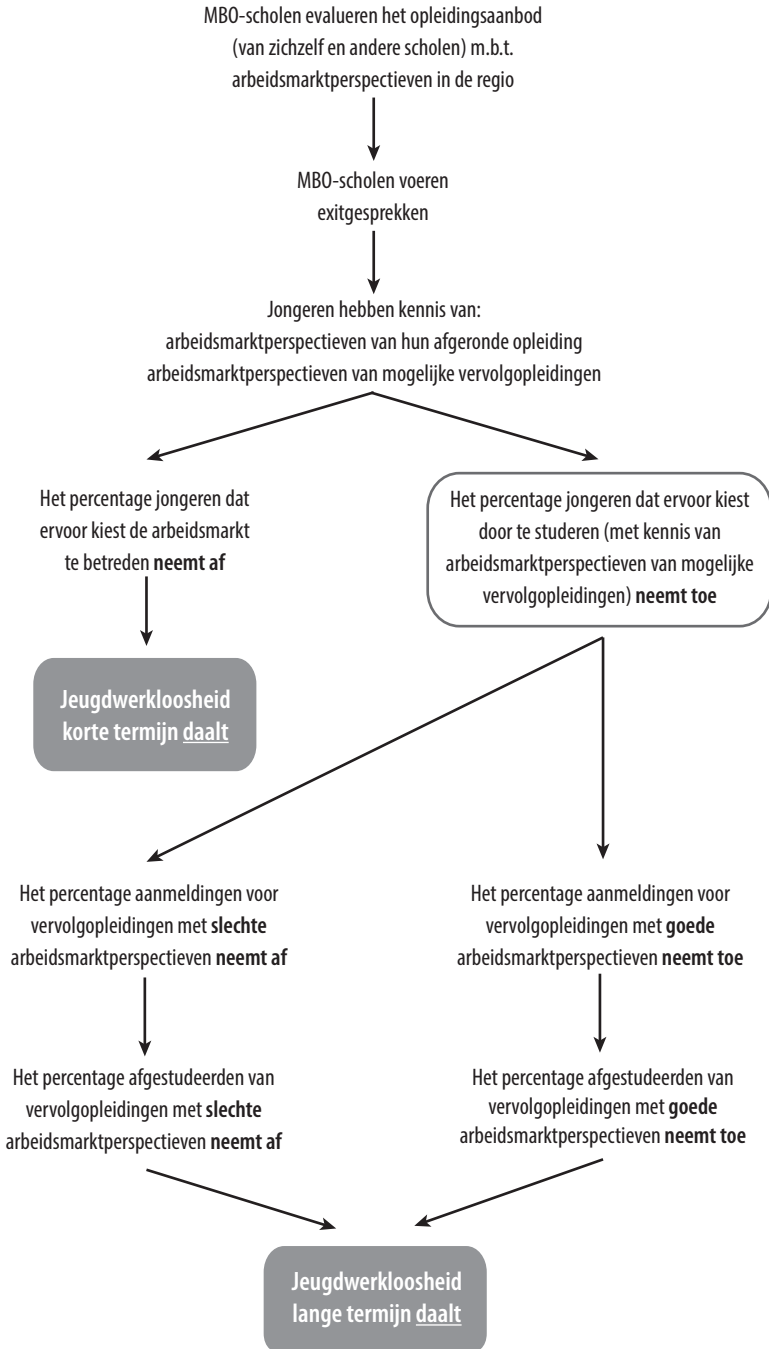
MBO-scholen evalueren het opleidingsaanbod (van zichzelf en andere scholen) m.b.t. arbeidsmarktperspectieven in de regio

MBO-scholen voeren exitgesprekken

Jongeren hebben kennis van:
arbeidsmarktperspectieven van hun afgeronde opleiding
arbeidsmarktperspectieven van mogelijke vervolgopleidingen

Het percentage jongeren dat ervoor kiest de arbeidsmarkt te betreden **neemt af**

Jeugdwerkloosheid korte termijn daalt

Het percentage jongeren dat ervoor kiest door te studeren (met kennis van arbeidsmarktperspectieven van mogelijke vervolgopleidingen) **neemt toe**

Het percentage aanmeldingen voor vervolgopleidingen met **slechte** arbeidsmarktperspectieven **neemt af**

Het percentage aanmeldingen voor vervolgopleidingen met **goede** arbeidsmarktperspectieven **neemt toe**

Het percentage afgestudeerden van vervolgopleidingen met **slechte** arbeidsmarktperspectieven **neemt af**

Het percentage afgestudeerden van vervolgopleidingen met **goede** arbeidsmarktperspectieven **neemt toe**

Jeugdwerkloosheid lange termijn daalt